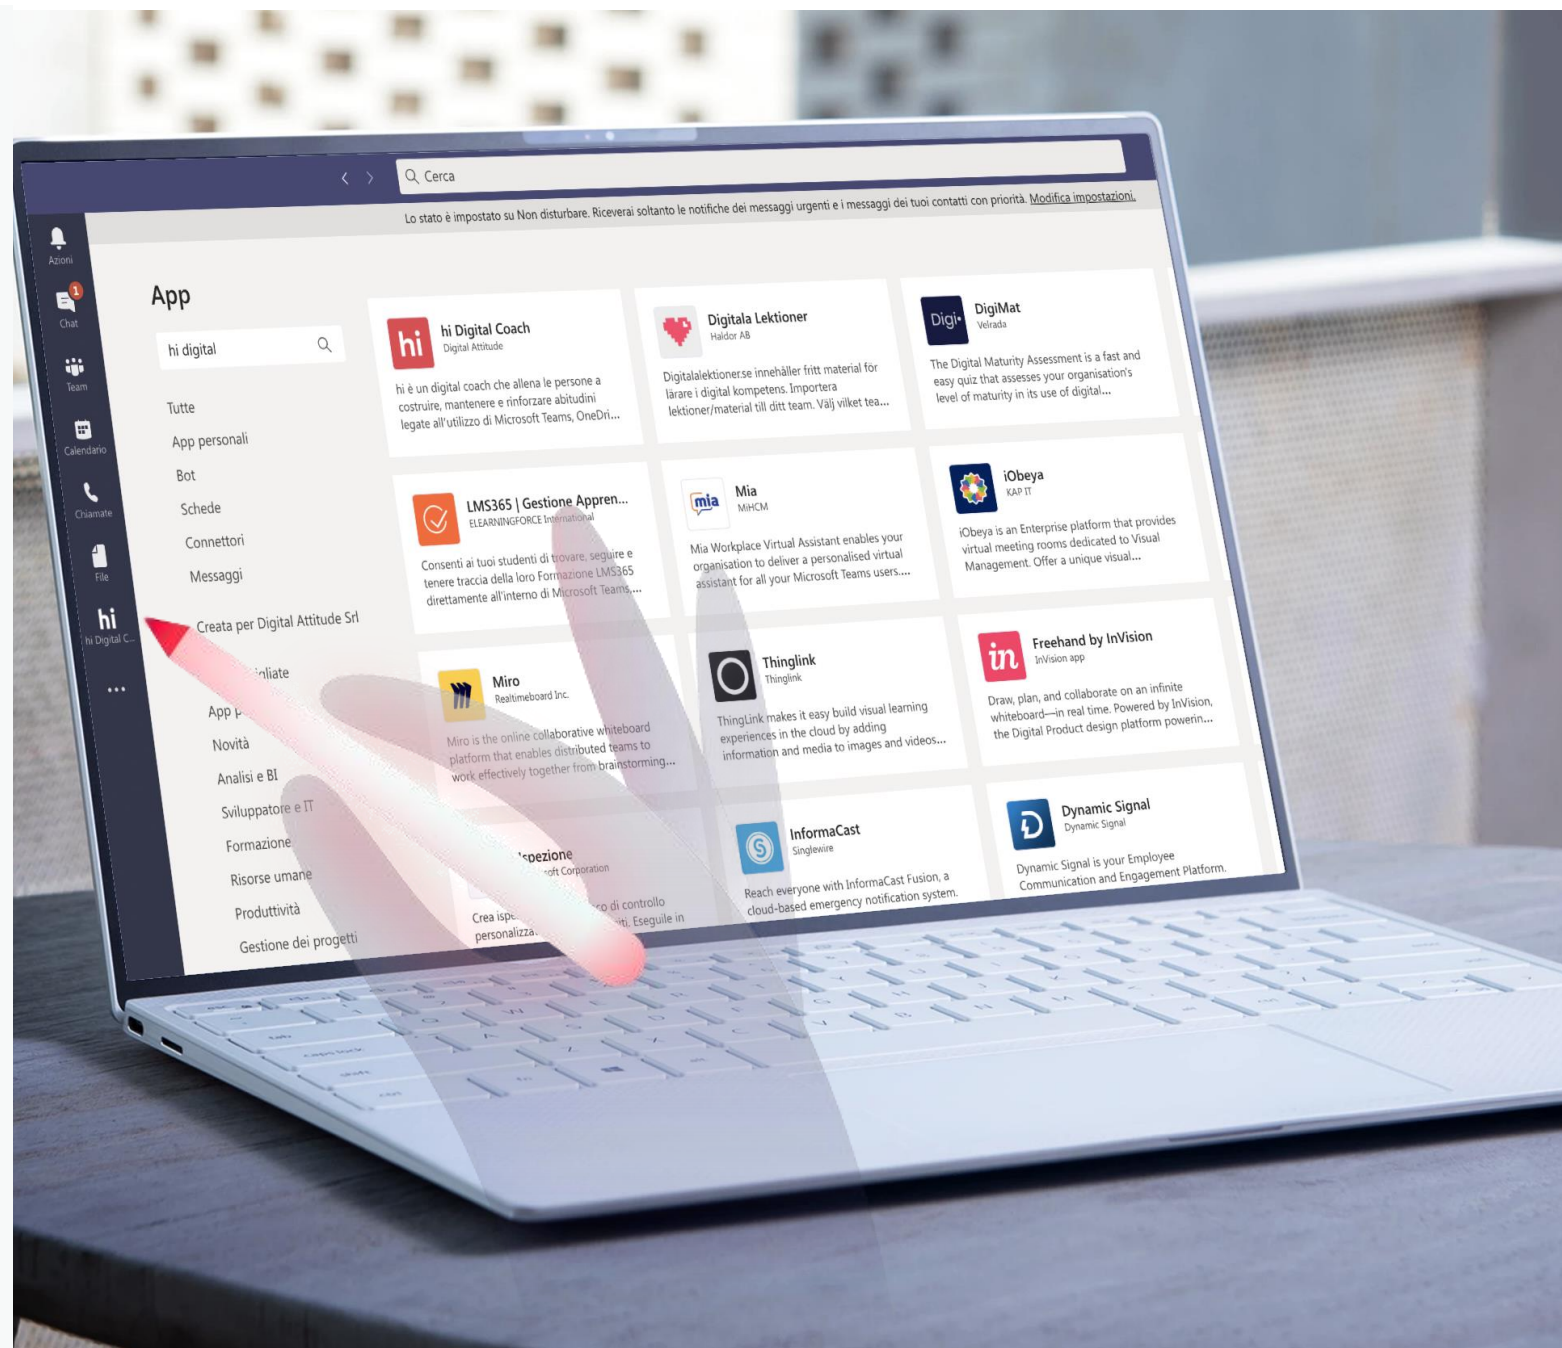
Cerca

Lo stato è impostato su Non disturbare. Riceverai soltanto le notifiche dei messaggi urgenti e i messaggi dei tuoi contatti con priorità. Modifica impostazioni.

Azioni
1
Chat
Team
Calendario
Chiamate
File
hi
hi Digital C...
...

App

hi digital

Tutte
App personali
Bot
Schede
Connettori
Messaggi
Creata per Digital Attitude Srl
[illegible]iliate
App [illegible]
Novità
Analisi e BI
Sviluppatore e IT
Formazione
Risorse umane
Produttività
Gestione dei progetti

hi
hi Digital Coach
Digital Attitude
hi è un digital coach che allena le persone a costruire, mantenere e rinforzare abitudini legate all'utilizzo di Microsoft Teams, OneDri...

Digitala Lektioner
Haldor AB
Digitalalektioner.se innehåller fritt material för lärare i digital kompetens. Importera lektioner/material till ditt team. Välj vilket tea...

Digi
DigiMat
Velrada
The Digital Maturity Assessment is a fast and easy quiz that assesses your organisation's level of maturity in its use of digital...

LMS365 | Gestione Appren...
ELEARNINGFORCE International
Consenti ai tuoi studenti di trovare, seguire e tenere traccia della loro Formazione LMS365 direttamente all'interno di Microsoft Teams,...

mia
Mia
MiHCM
Mia Workplace Virtual Assistant enables your organisation to deliver a personalised virtual assistant for all your Microsoft Teams users....

iObeya
KAP IT
iObeya is an Enterprise platform that provides virtual meeting rooms dedicated to Visual Management. Offer a unique visual...

Miro
Realtimeboard Inc.
Miro is the online collaborative whiteboard platform that enables distributed teams to work effectively together from brainstorming...

Thinglink
Thinglink
ThingLink makes it easy build visual learning experiences in the cloud by adding information and media to images and videos...

in
Freehand by InVision
InVision app
Draw, plan, and collaborate on an infinite whiteboard—in real time. Powered by InVision, the Digital Product design platform powerin...

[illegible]spezione
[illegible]oft Corporation
Crea isp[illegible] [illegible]o di controllo personalizza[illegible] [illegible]ti. Esegui in

InformaCast
Singlewire
Reach everyone with InformaCast Fusion, a cloud-based emergency notification system.

Dynamic Signal
Dynamic Signal
Dynamic Signal is your Employee Communication and Engagement Platform.